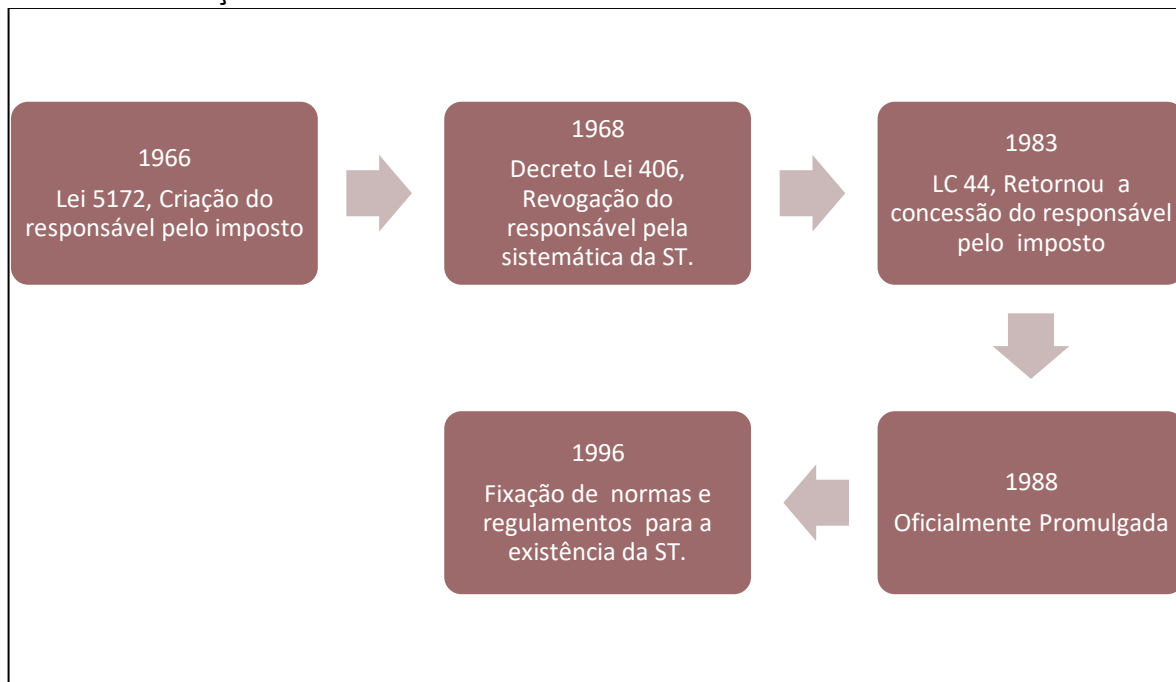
1966

Lei 5172, Criação do responsável pelo imposto

1968

Decreto Lei 406, Revogação do responsável pela sistemática da ST.

1983

LC 44, Retornou a concessão do responsável pelo imposto

1988

Oficialmente Promulgada

1996

Fixação de normas e regulamentos para a existência da ST.